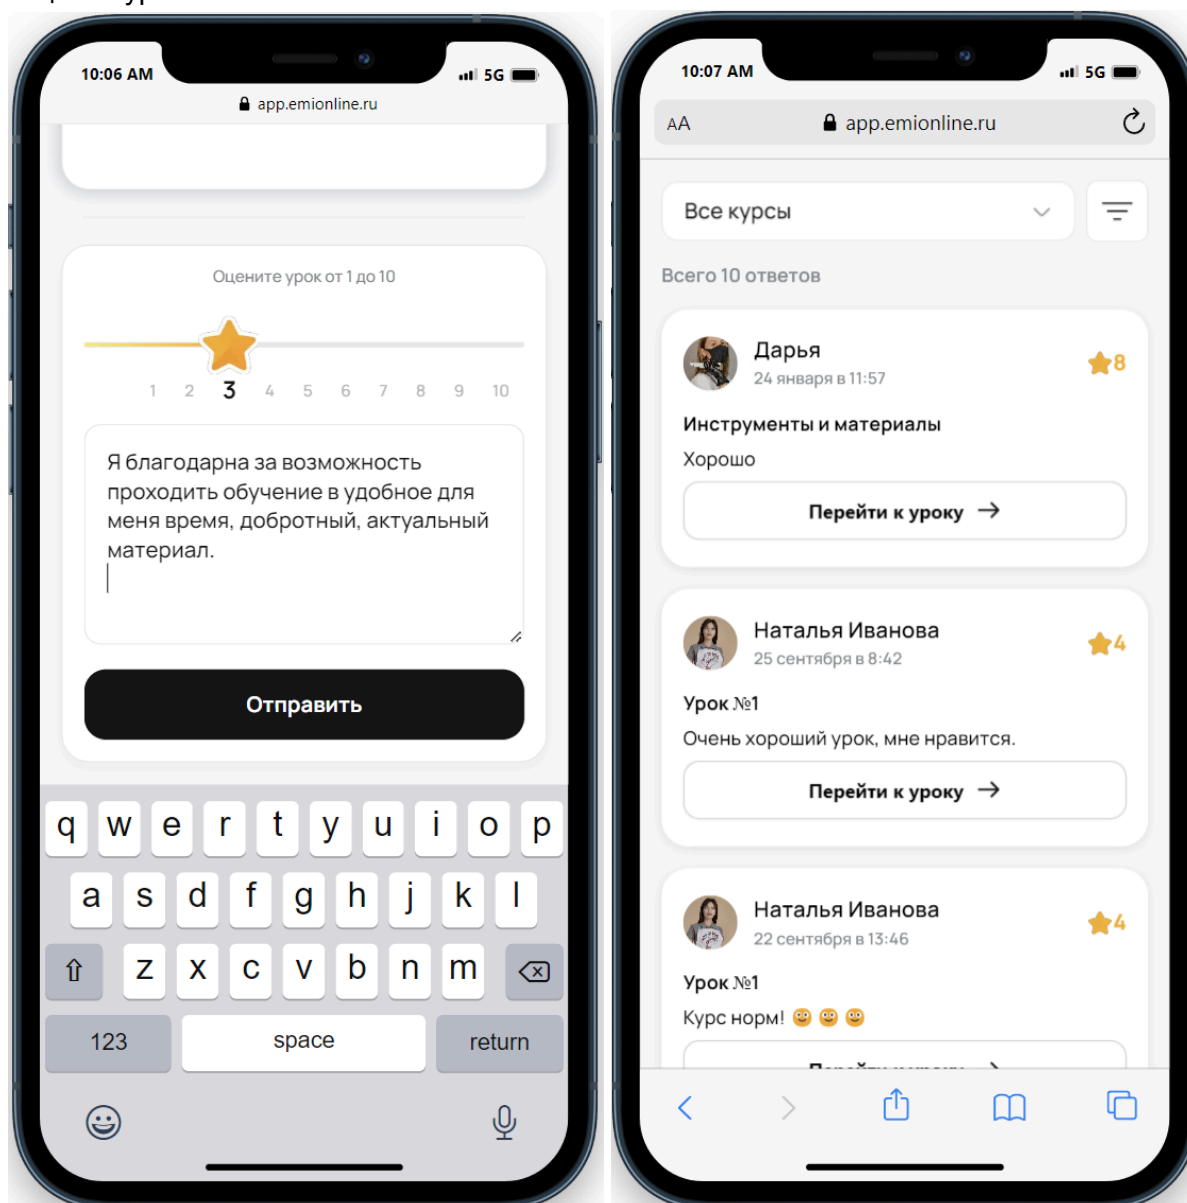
10:06 AM
5G
app.emionline.ru

Оцените урок от 1 до 10

1 2 3 4 5 6 7 8 9 10

Я благодарна за возможность проходить обучение в удобное для меня время, добротный, актуальный материал.

Отправить

q w e r t y u i o p
a s d f g h j k l
z x c v b n m
123 space return

10:07 AM
5G
AA app.emionline.ru

Все курсы

Всего 10 ответов

Дарья
24 января в 11:57
8
Инструменты и материалы
Хорошо
Перейти к уроку →

Наталья Иванова
25 сентября в 8:42
4
Урок №1
Очень хороший урок, мне нравится.
Перейти к уроку →

Наталья Иванова
22 сентября в 13:46
4
Урок №1
Курс норм! 😀😀😀
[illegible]